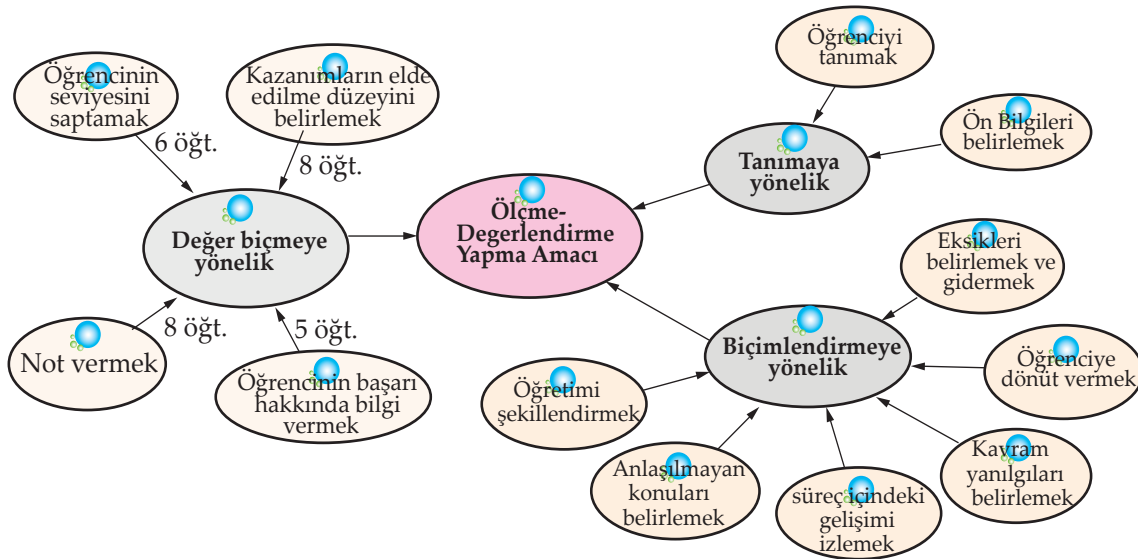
Öğrencinin seviyesini saptamak

6 öğt.

Kazanımların elde edilme düzeyini belirlemek

8 öğt.

Değer biçmeye yönelik

Not vermek

8 öğt.

5 öğt.

Öğrencinin başarı hakkında bilgi vermek

Ölçme-Degerlendirme Yapma Amacı

Öğrenciyi tanımak

Ön Bilgileri belirlemek

Tanımaya yönelik

Eksikleri belirlemek ve gidermek

Biçimlendirmeye yönelik

Öğrenciye dönüt vermek

Öğretimi şekillendirmek

Anlaşılmayan konuları belirlemek

süreç içindeki gelişimi izlemek

Kavram yanılgıları belirlemek